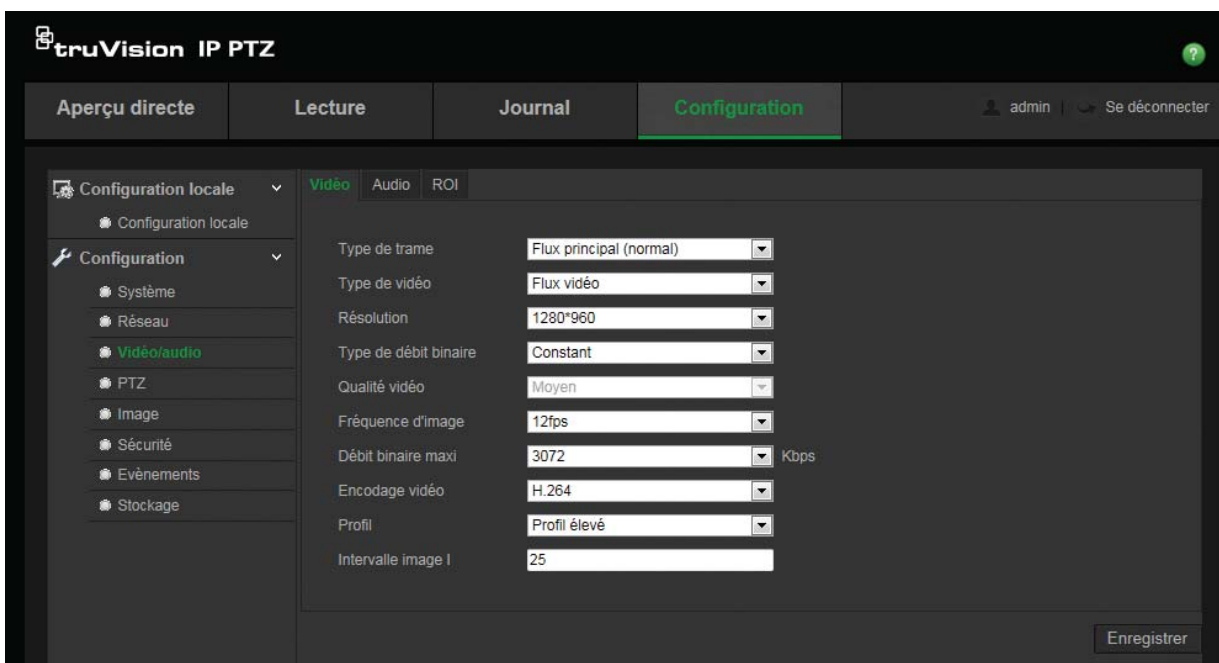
truVision IP PTZ

Aperçu directe | Lecture | Journal | Configuration | admin | Se déconnecter

Configuration locale
Configuration locale
Configuration
Système
Réseau
Vidéo/audio
PTZ
Image
Sécurité
Evènements
Stockage

Vidéo | Audio | ROI

| | |
|---|---|
| Type de trame | Flux principal (normal) |
| Type de vidéo | Flux vidéo |
| Résolution | 1280*960 |
| Type de débit binaire | Constant |
| Qualité vidéo | Moyen |
| Fréquence d'image | 12fps |
| Débit binaire maxi | 3072 Kbps |
| Encodage vidéo | H.264 |
| Profil | Profil élevé |
| Intervalle image I | 25 |

Enregistrer